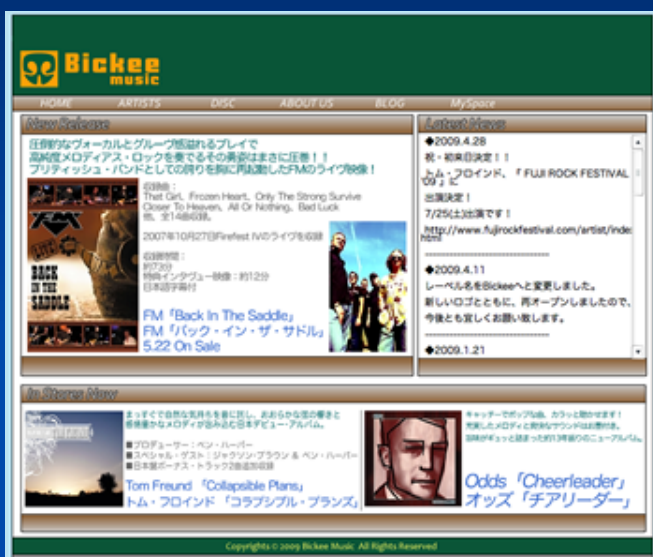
Bickee music

HOME ARTISTS DISC ABOUT US BLOG MySpace

New Release

圧倒的なヴォーカルとグルーヴ感溢れるプレイで
高純度メロディアス・ロックを奏でるその勇姿はまさに圧巻！！
ブリティッシュ・バンドとしての誇りを胸に再結集したFMのライヴ映像！

収録曲：
That Girl、Frozen Heart、Only The Strong Survive
Closer To Heaven、All Or Nothing、Bad Luck
他、全14曲収録。

2007年10月27日Firefest IVのライヴを収録

収録時間：
約73分
特典インタヴュー映像：約12分
日本語字幕付

FM「Back In The Saddle」
FM「バック・イン・ザ・サドル」
5.22 On Sale

Latest News

◆2009.4.28
祝・初来日決定！！
トム・フロインド、「FUJI ROCK FESTIVAL '09」に
出演決定！
7/25(土)出演です！
http://www.fujirockfestival.com/artist/index.html

◆2009.4.11
レーベル名をBickeeへと変更しました。
新しいロゴとともに、再オープンしましたので、
今後とも宜しくお願い致します。

◆2009.1.21

In Stores Now

まっすぐで自然な気持ちを素に気し、おおらかな音の響きと
哀愁漂うなメロディが溶け込む日本デビュー・アルバム。
■プロデューサー：ベン・ハーパー
■スペシャル・ゲスト：ジャクソン・ブラウン & ベン・ハーパー
■日本盤ボーナス・トラック2曲追加収録

Tom Freund 「Collapsible Plans」
トム・フロインド 「コラプシブル・プランズ」

キャッチーでポップな曲、カラッと聴かせます！
充実したメロディと爽快なサウンドは出色のできあがり。
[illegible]

Odds「Cheerleader」
オッズ「チアリーダー」

Copyrights © 2009 Bickee Music All Rights Reserved